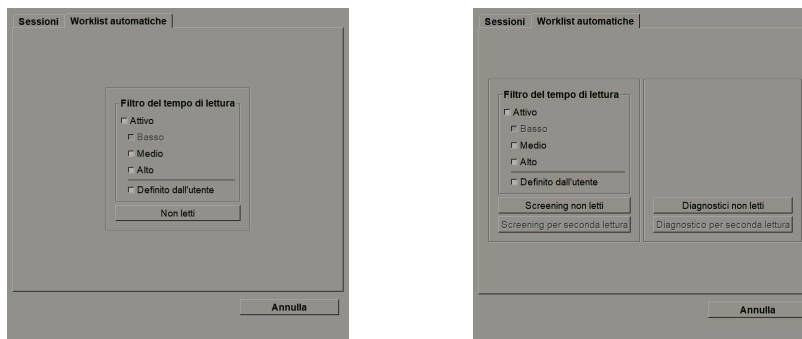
Sessioni Worklist automatiche

Filtro del tempo di lettura
Attivo
Basso
Medio
Alto
Definito dall'utente

Non letti

Annulla

Sessioni Worklist automatiche

Filtro del tempo di lettura
Attivo
Basso
Medio
Alto
Definito dall'utente

Screening non letti
Screening per seconda lettura

Diagnostici non letti
Diagnostico per seconda lettura

Annulla